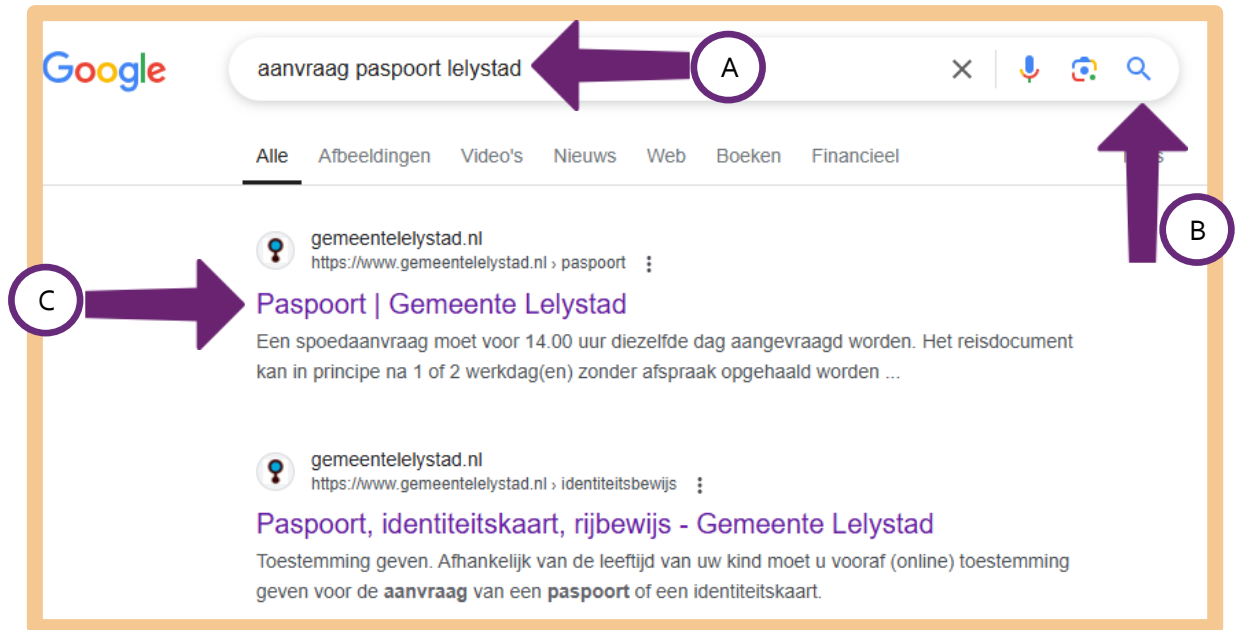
Google

aanvraag paspoort lelystad

A

Alle Afbeeldingen Video's Nieuws Web Boeken Financieel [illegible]

B

gemeentelelystad.nl
https://www.gemeentelelystad.nl › paspoort

C

Paspoort | Gemeente Lelystad

Een spoedaanvraag moet voor 14.00 uur diezelfde dag aangevraagd worden. Het reisdocument kan in principe na 1 of 2 werkdag(en) zonder afspraak opgehaald worden ...

gemeentelelystad.nl
https://www.gemeentelelystad.nl › identiteitsbewijs

Paspoort, identiteitskaart, rijbewijs - Gemeente Lelystad

Toestemming geven. Afhankelijk van de leeftijd van uw kind moet u vooraf (online) toestemming geven voor de aanvraag van een paspoort of een identiteitskaart.